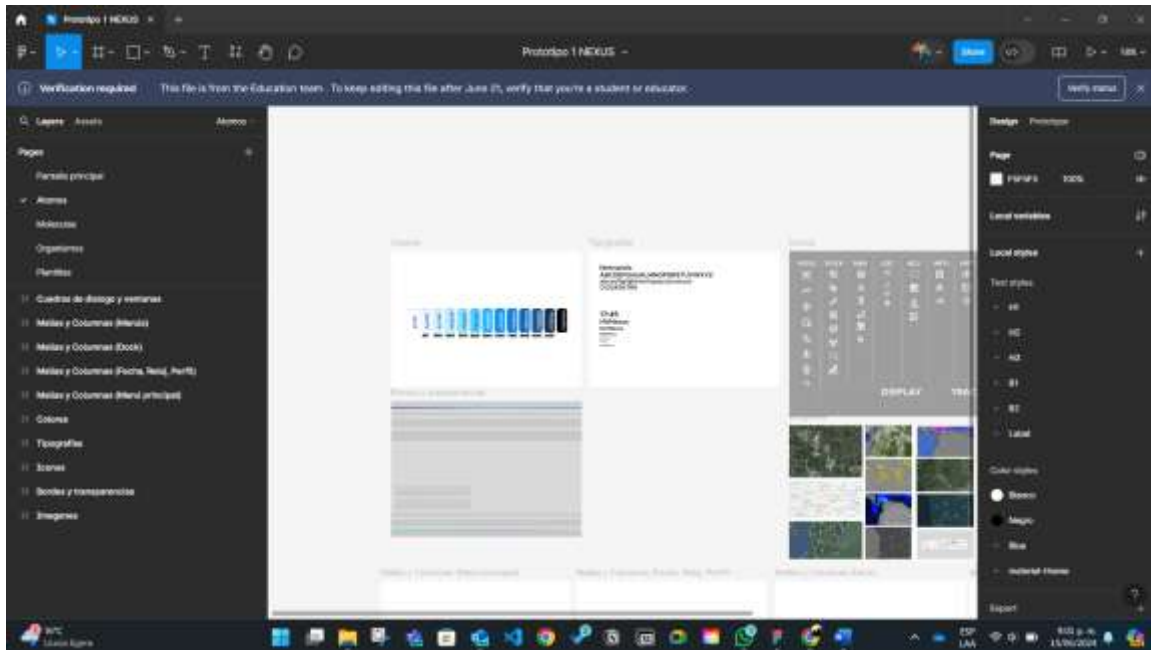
Prototipo 1 NEXUS

Prototipo 1 NEXUS

Share

Verification required This file is from the Education team. To keep editing this file after June 21, verify that you're a student or educator.

Verify status

Layers Assets Atomos

Pages

Pantalla principal

Atomos

Moleculas

Organismos

Plantillas

Cuadros de dialogo y ventanas

Mallas y Columnas (Menús)

Mallas y Columnas (Dock)

Mallas y Columnas (Fecha, Reloj, Perfil)

Mallas y Columnas (Menú principal)

Colores

Tipografías

Iconos

Bordes y transparencias

Imagenes

Colores

Tipografías

Iconos

DISPLAY

Design Prototype

Page

F5F5F5 100%

Local variables

Local styles

Text styles

H1

H2

H3

B1

B2

Label

Color styles

Blanco

Negro

Blue

Material theme

Export

30°C

ESP LAA

15/06/2024